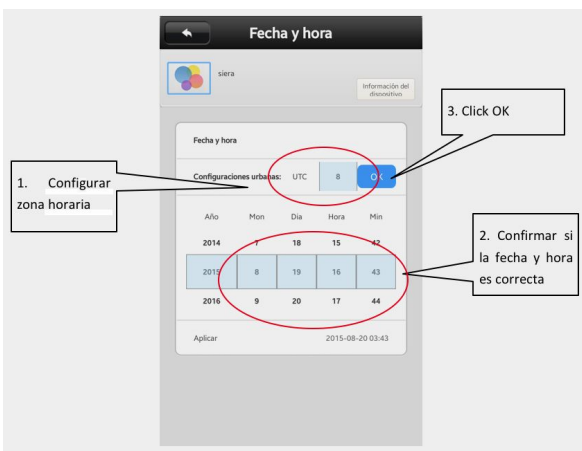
Fecha y hora

siera

Información del dispositivo

3. Click OK

Fecha y hora

1. Configurar zona horaria

Configuraciones urbanas: UTC 8 OK

| Año | Mon | Día | Hora | Min |
|---|---|---|---|---|
| 2014 | 7 | 18 | 15 | 42 |
| 2015 | 8 | 19 | 16 | 43 |
| 2016 | 9 | 20 | 17 | 44 |

2. Confirmar si la fecha y hora es correcta

Aplicar 2015-08-20 03:43